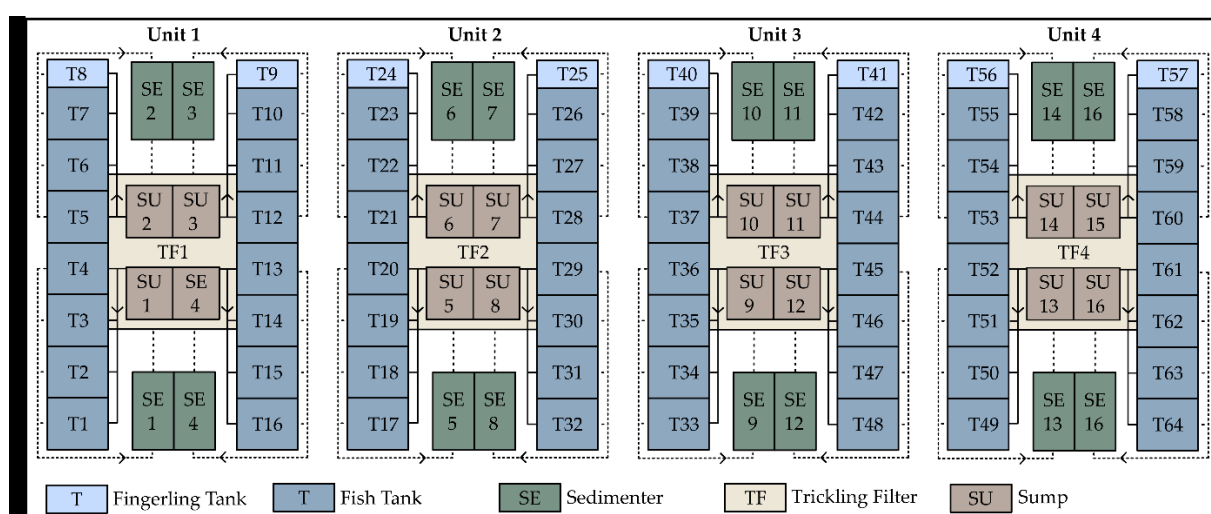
Unit 1

T8
T7
T6
T5
T4
T3
T2
T1

SE 2
SE 3
SU 2
SU 3
TF1
SU 1
SE 4
SE 1
SE 4

T9
T10
T11
T12
T13
T14
T15
T16

Unit 2

T24
T23
T22
T21
T20
T19
T18
T17

SE 6
SE 7
SU 6
SU 7
TF2
SU 5
SU 8
SE 5
SE 8

T25
T26
T27
T28
T29
T30
T31
T32

Unit 3

T40
T39
T38
T37
T36
T35
T34
T33

SE 10
SE 11
SU 10
SU 11
TF3
SU 9
SU 12
SE 9
SE 12

T41
T42
T43
T44
T45
T46
T47
T48

Unit 4

T56
T55
T54
T53
T52
T51
T50
T49

SE 14
SE 16
SU 14
SU 15
TF4
SU 13
SU 16
SE 13
SE 16

T57
T58
T59
T60
T61
T62
T63
T64

T Fingerling Tank
T Fish Tank
SE Sedimenter
TF Trickling Filter
SU Sump